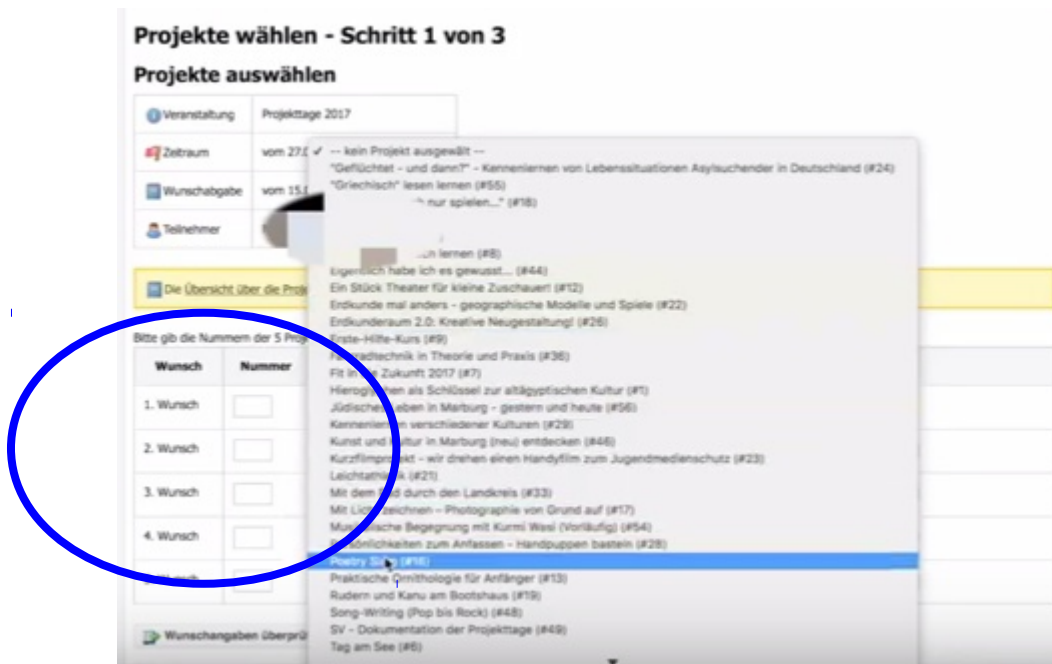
Projekte wählen - Schritt 1 von 3

Projekte auswählen

| | |
|---|---|
| Veranstaltung | Projekttage 2017 |
| Zeitraum | vom 27.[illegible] |
| Wunschabgabe | vom 15.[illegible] |
| Teilnehmer | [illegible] |

Die Übersicht über die Proje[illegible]

Bitte gib die Nummern der 5 Proje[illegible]

| Wunsch | Nummer |
|---|---|
| 1. Wunsch | |
| 2. Wunsch | |
| 3. Wunsch | |
| 4. Wunsch | |
| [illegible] | |

Wunschangaben überprü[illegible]

✓ -- kein Projekt ausgewält --
"Geflüchtet - und dann?" - Kennenlernen von Lebenssituationen Asylsuchender in Deutschland (#24)
"Griechisch" lesen lernen (#55)
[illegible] nur spielen..." (#18)
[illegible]
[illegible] lernen (#8)
Eigentlich habe ich es gewusst... (#44)
Ein Stück Theater für kleine Zuschauer! (#12)
Erdkunde mal anders - geographische Modelle und Spiele (#22)
Erdkunderaum 2.0: Kreative Neugestaltung! (#26)
Erste-Hilfe-Kurs (#9)
Fahrradtechnik in Theorie und Praxis (#36)
Fit in die Zukunft 2017 (#7)
Hieroglyphen als Schlüssel zur altägyptischen Kultur (#1)
Jüdisches Leben in Marburg - gestern und heute (#56)
Kennenlernen verschiedener Kulturen (#29)
Kunst und Kultur in Marburg (neu) entdecken (#46)
Kurzfilmprojekt - wir drehen einen Handyfilm zum Jugendmedienschutz (#23)
Leichtathletik (#21)
Mit dem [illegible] durch den Landkreis (#33)
Mit Licht zeichnen - Photographie von Grund auf (#17)
Musikalische Begegnung mit Kurmi Wasi (Vorläufig) (#54)
Persönlichkeiten zum Anfassen - Handpuppen basteln (#28)
Poetry Slam (#16)
Praktische Ornithologie für Anfänger (#13)
Rudern und Kanu am Bootshaus (#19)
Song-Writing (Pop bis Rock) (#48)
SV - Dokumentation der Projekttage (#49)
Tag am See (#6)